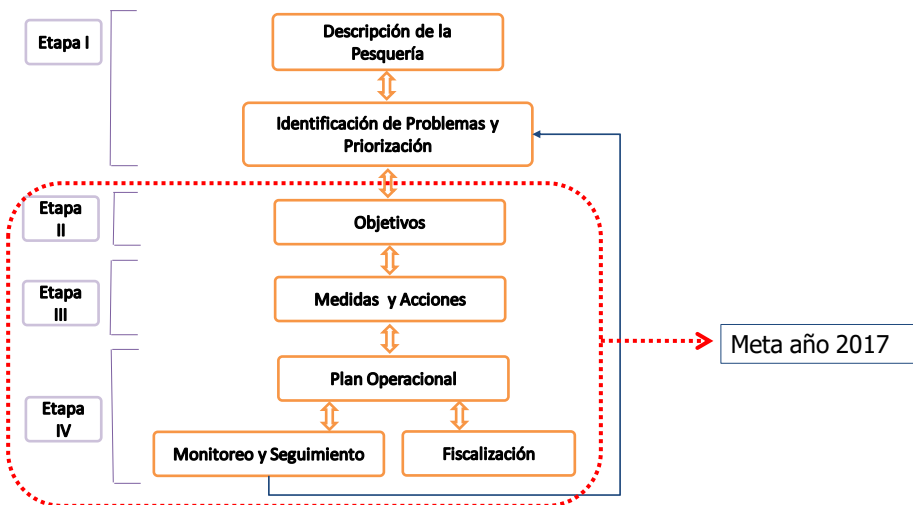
Etapa I

Descripción de la Pesquería

Identificación de Problemas y Priorización

Etapa II

Objetivos

Etapa III

Medidas y Acciones

Meta año 2017

Etapa IV

Plan Operacional

Monitoreo y Seguimiento

Fiscalización